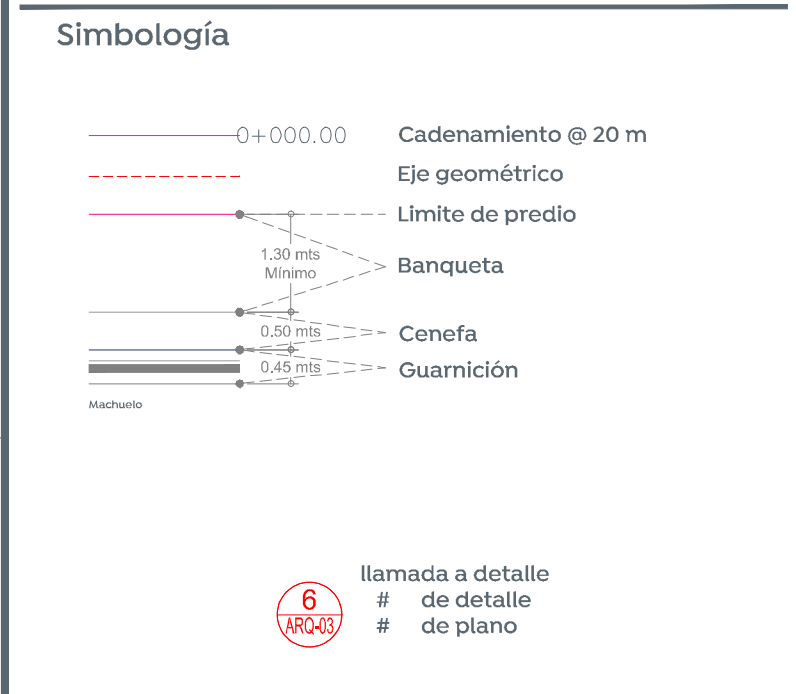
Simbología

0+000.00 Cadenamiento @ 20 m

Eje geométrico

Limite de predio

1.30 mts
Mínimo

Banqueta

0.50 mts

Cenefa

0.45 mts

Guarnición

Machuelo

llamada a detalle

6
ARQ-03

# de detalle
# de plano